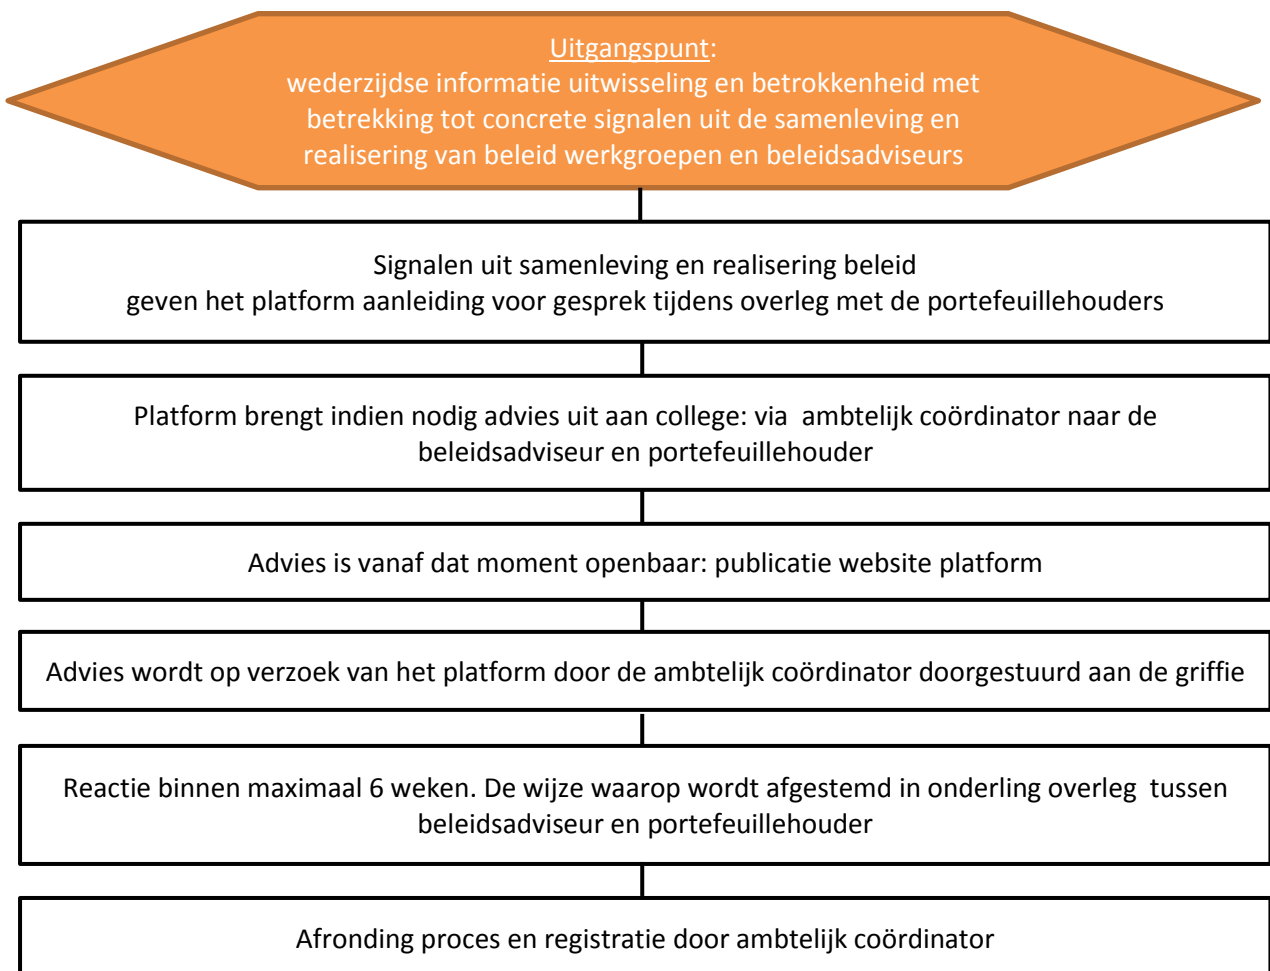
Uitgangspunt:
wederzijdse informatie uitwisseling en betrokkenheid met betrekking tot concrete signalen uit de samenleving en realisering van beleid werkgroepen en beleidsadviseurs

Signalen uit samenleving en realisering beleid
geven het platform aanleiding voor gesprek tijdens overleg met de portefeuillehouders

Platform brengt indien nodig advies uit aan college: via ambtelijk coördinator naar de beleidsadviseur en portefeuillehouder

Advies is vanaf dat moment openbaar: publicatie website platform

Advies wordt op verzoek van het platform door de ambtelijk coördinator doorgestuurd aan de griffie

Reactie binnen maximaal 6 weken. De wijze waarop wordt afgestemd in onderling overleg tussen beleidsadviseur en portefeuillehouder

Afronding proces en registratie door ambtelijk coördinator